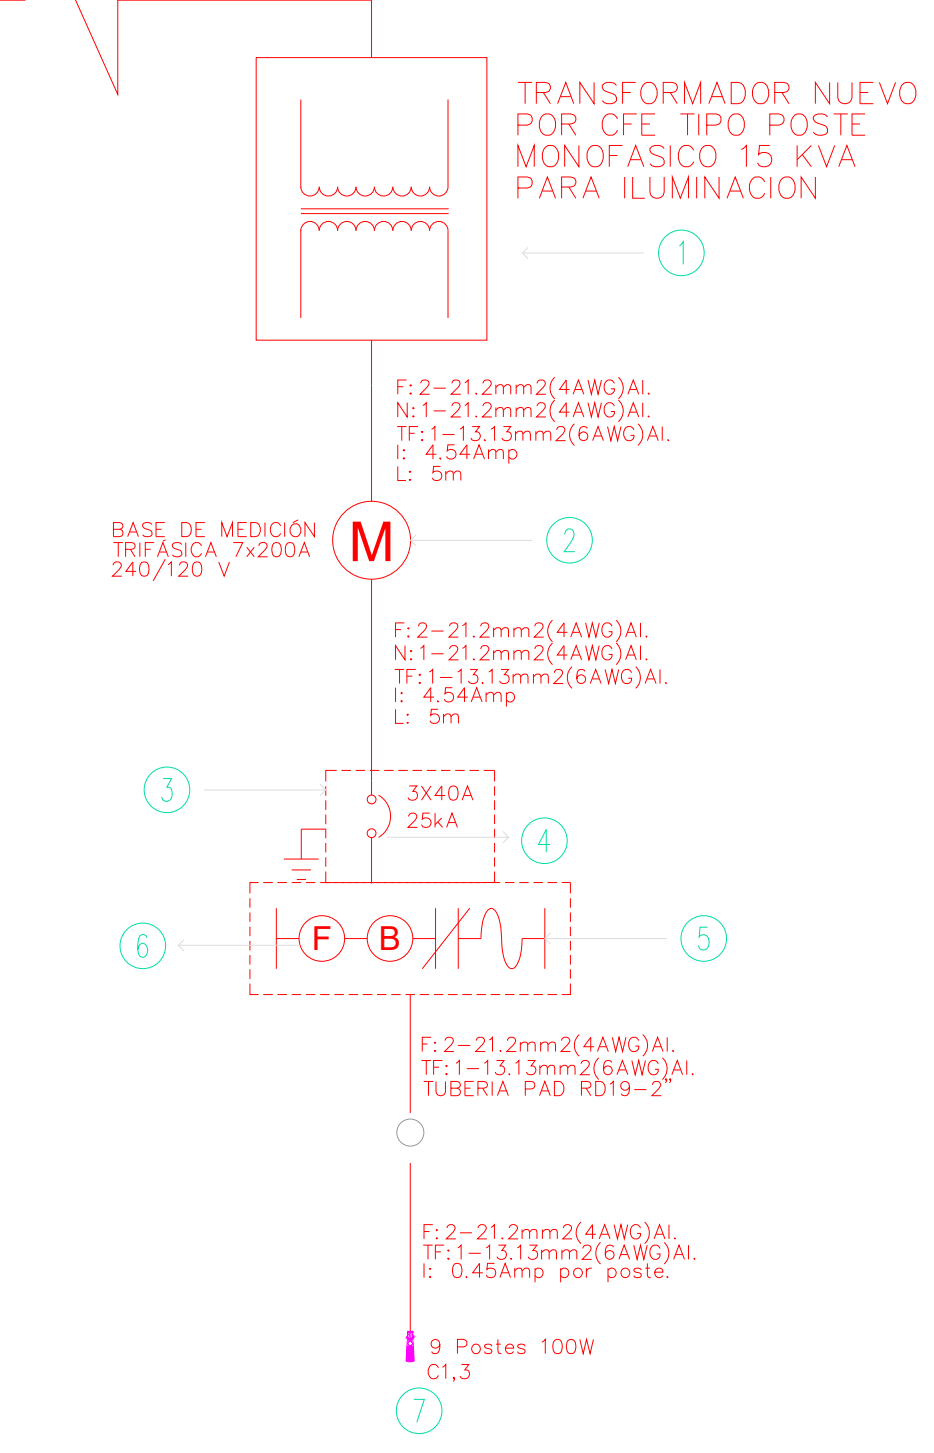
TRANSFORMADOR NUEVO POR CFE TIPO POSTE MONOFASICO 15 KVA PARA ILUMINACION

1

F: 2–21.2mm2(4AWG)Al.
N: 1–21.2mm2(4AWG)Al.
TF: 1–13.13mm2(6AWG)Al.
I: 4.54Amp
L: 5m

BASE DE MEDICIÓN TRIFÁSICA 7x200A 240/120 V

M

2

F: 2–21.2mm2(4AWG)Al.
N: 1–21.2mm2(4AWG)Al.
TF: 1–13.13mm2(6AWG)Al.
I: 4.54Amp
L: 5m

3

3X40A
25kA

4

6

F

B

5

F: 2–21.2mm2(4AWG)Al.
TF: 1–13.13mm2(6AWG)Al.
TUBERIA PAD RD19–2"

F: 2–21.2mm2(4AWG)Al.
TF: 1–13.13mm2(6AWG)Al.
I: 0.45Amp por poste.

9 Postes 100W
C1,3

7